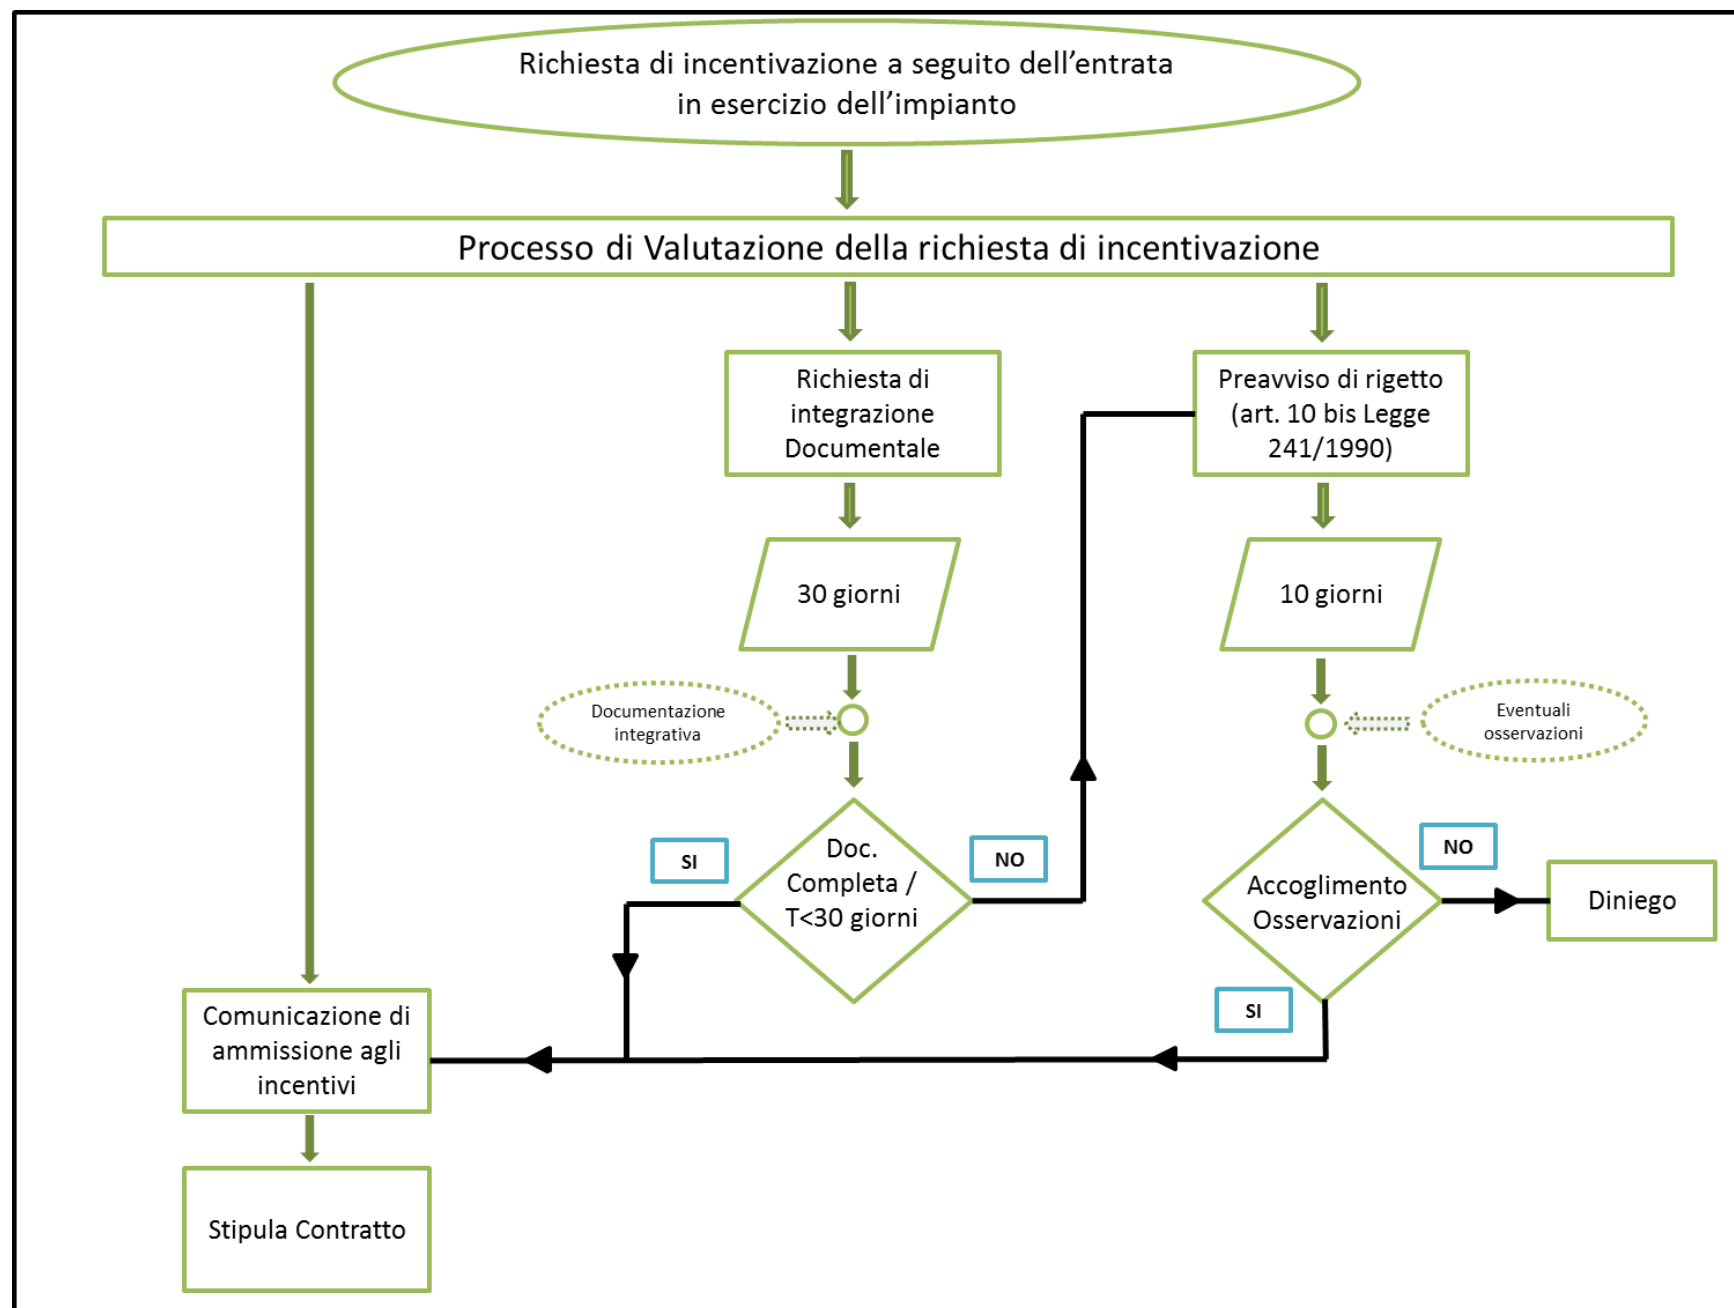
Richiesta di incentivazione a seguito dell’entrata in esercizio dell’impianto

Processo di Valutazione della richiesta di incentivazione

Richiesta di integrazione Documentale

Preavviso di rigetto (art. 10 bis Legge 241/1990)

30 giorni

10 giorni

Documentazione integrativa

Eventuali osservazioni

SI

Doc. Completa / T<30 giorni

NO

Accoglimento Osservazioni

NO

Diniego

SI

Comunicazione di ammissione agli incentivi

Stipula Contratto